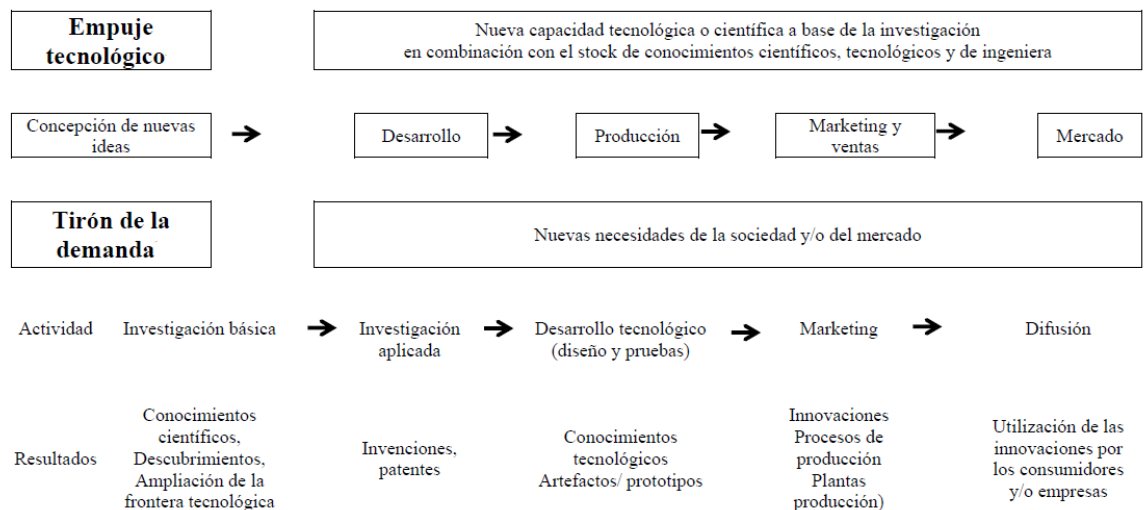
Empuje tecnológico

Nueva capacidad tecnológica o científica a base de la investigación en combinación con el stock de conocimientos científicos, tecnológicos y de ingeniera

Concepción de nuevas ideas → Desarrollo → Producción → Marketing y ventas → Mercado

Tirón de la demanda

Nuevas necesidades de la sociedad y/o del mercado

Actividad | Investigación básica → Investigación aplicada → Desarrollo tecnológico (diseño y pruebas) → Marketing → Difusión

Resultados | Conocimientos científicos, Descubrimientos, Ampliación de la frontera tecnológica | Invenciones, patentes | Conocimientos tecnológicos Artefactos/ prototipos | Innovaciones Procesos de producción Plantas producción) | Utilización de las innovaciones por los consumidores y/o empresas